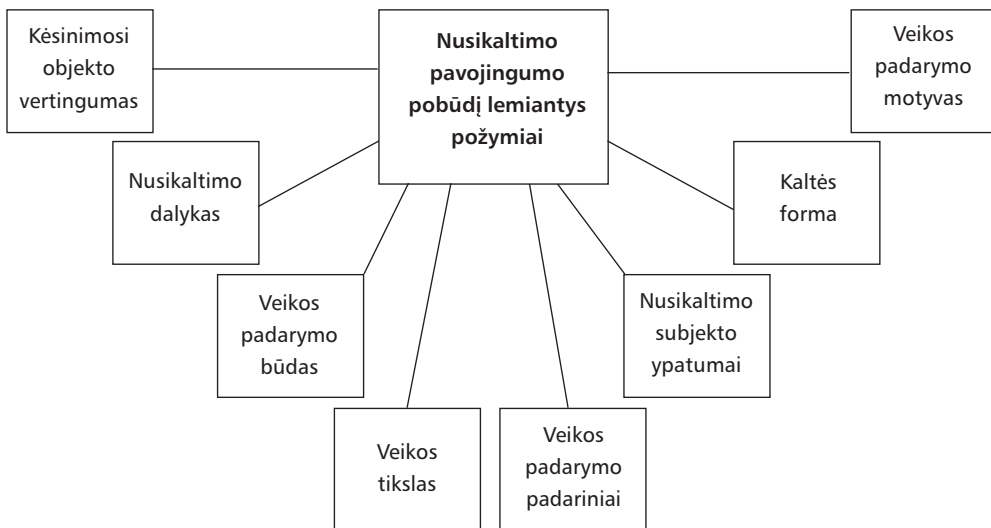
Kėsinimosi objekto vertingumas

Nusikaltimo pavojingumo pobūdį lemiantys požymiai

Veikos padarymo motyvas

Nusikaltimo dalykas

Kaltės forma

Veikos padarymo būdas

Nusikaltimo subjekto ypatumai

Veikos tikslas

Veikos padarymo padariniai